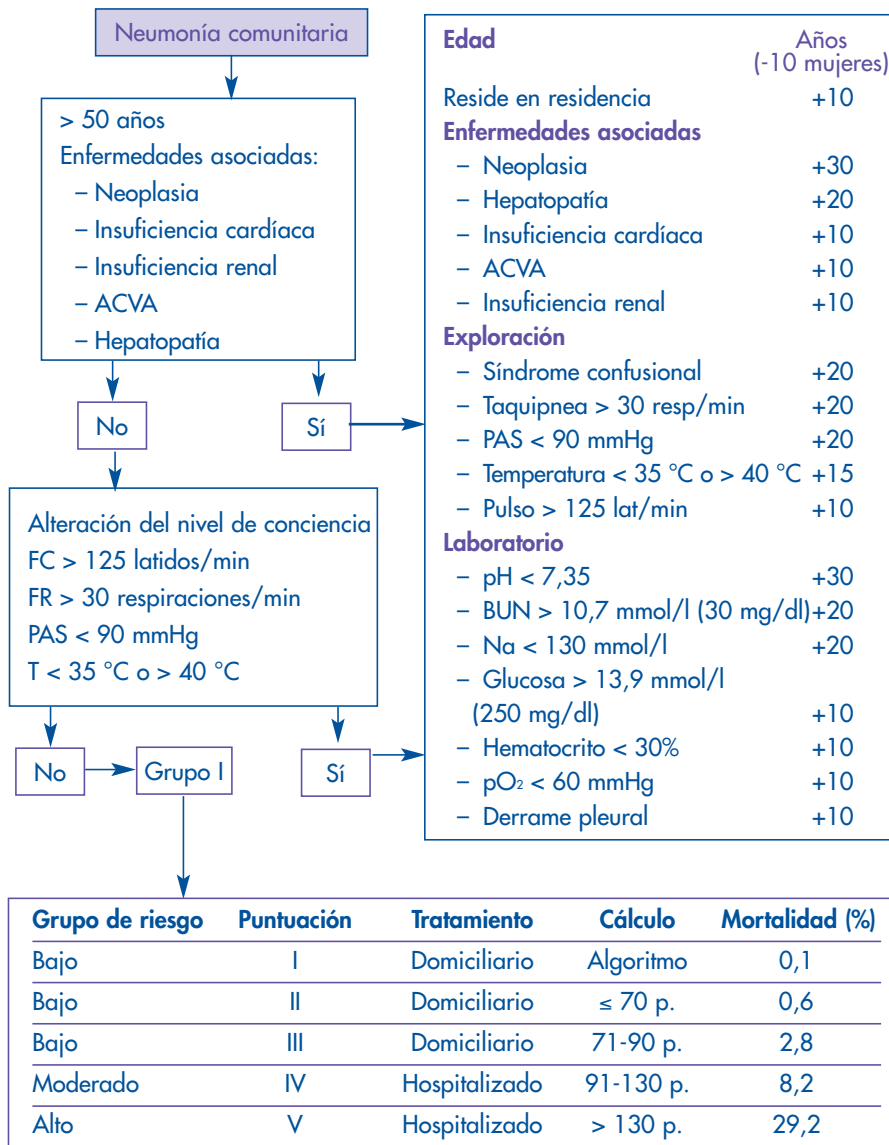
Neumonía comunitaria

> 50 años
Enfermedades asociadas:
– Neoplasia
– Insuficiencia cardíaca
– Insuficiencia renal
– ACVA
– Hepatopatía

No

Sí

Alteración del nivel de conciencia
FC > 125 latidos/min
FR > 30 respiraciones/min
PAS < 90 mmHg
T < 35 °C o > 40 °C

No

Grupo I

Sí

Edad Años (-10 mujeres)
Reside en residencia +10
Enfermedades asociadas
– Neoplasia +30
– Hepatopatía +20
– Insuficiencia cardíaca +10
– ACVA +10
– Insuficiencia renal +10
Exploración
– Síndrome confusional +20
– Taquipnea > 30 resp/min +20
– PAS < 90 mmHg +20
– Temperatura < 35 °C o > 40 °C +15
– Pulso > 125 lat/min +10
Laboratorio
– pH < 7,35 +30
– BUN > 10,7 mmol/l (30 mg/dl) +20
– Na < 130 mmol/l +20
– Glucosa > 13,9 mmol/l (250 mg/dl) +10
– Hematocrito < 30% +10
– $pO_2$ < 60 mmHg +10
– Derrame pleural +10

| Grupo de riesgo | Puntuación | Tratamiento | Cálculo | Mortalidad (%) |
|---|---|---|---|---|
| Bajo | I | Domiciliario | Algoritmo | 0,1 |
| Bajo | II | Domiciliario | ≤ 70 p. | 0,6 |
| Bajo | III | Domiciliario | 71-90 p. | 2,8 |
| Moderado | IV | Hospitalizado | 91-130 p. | 8,2 |
| Alto | V | Hospitalizado | > 130 p. | 29,2 |